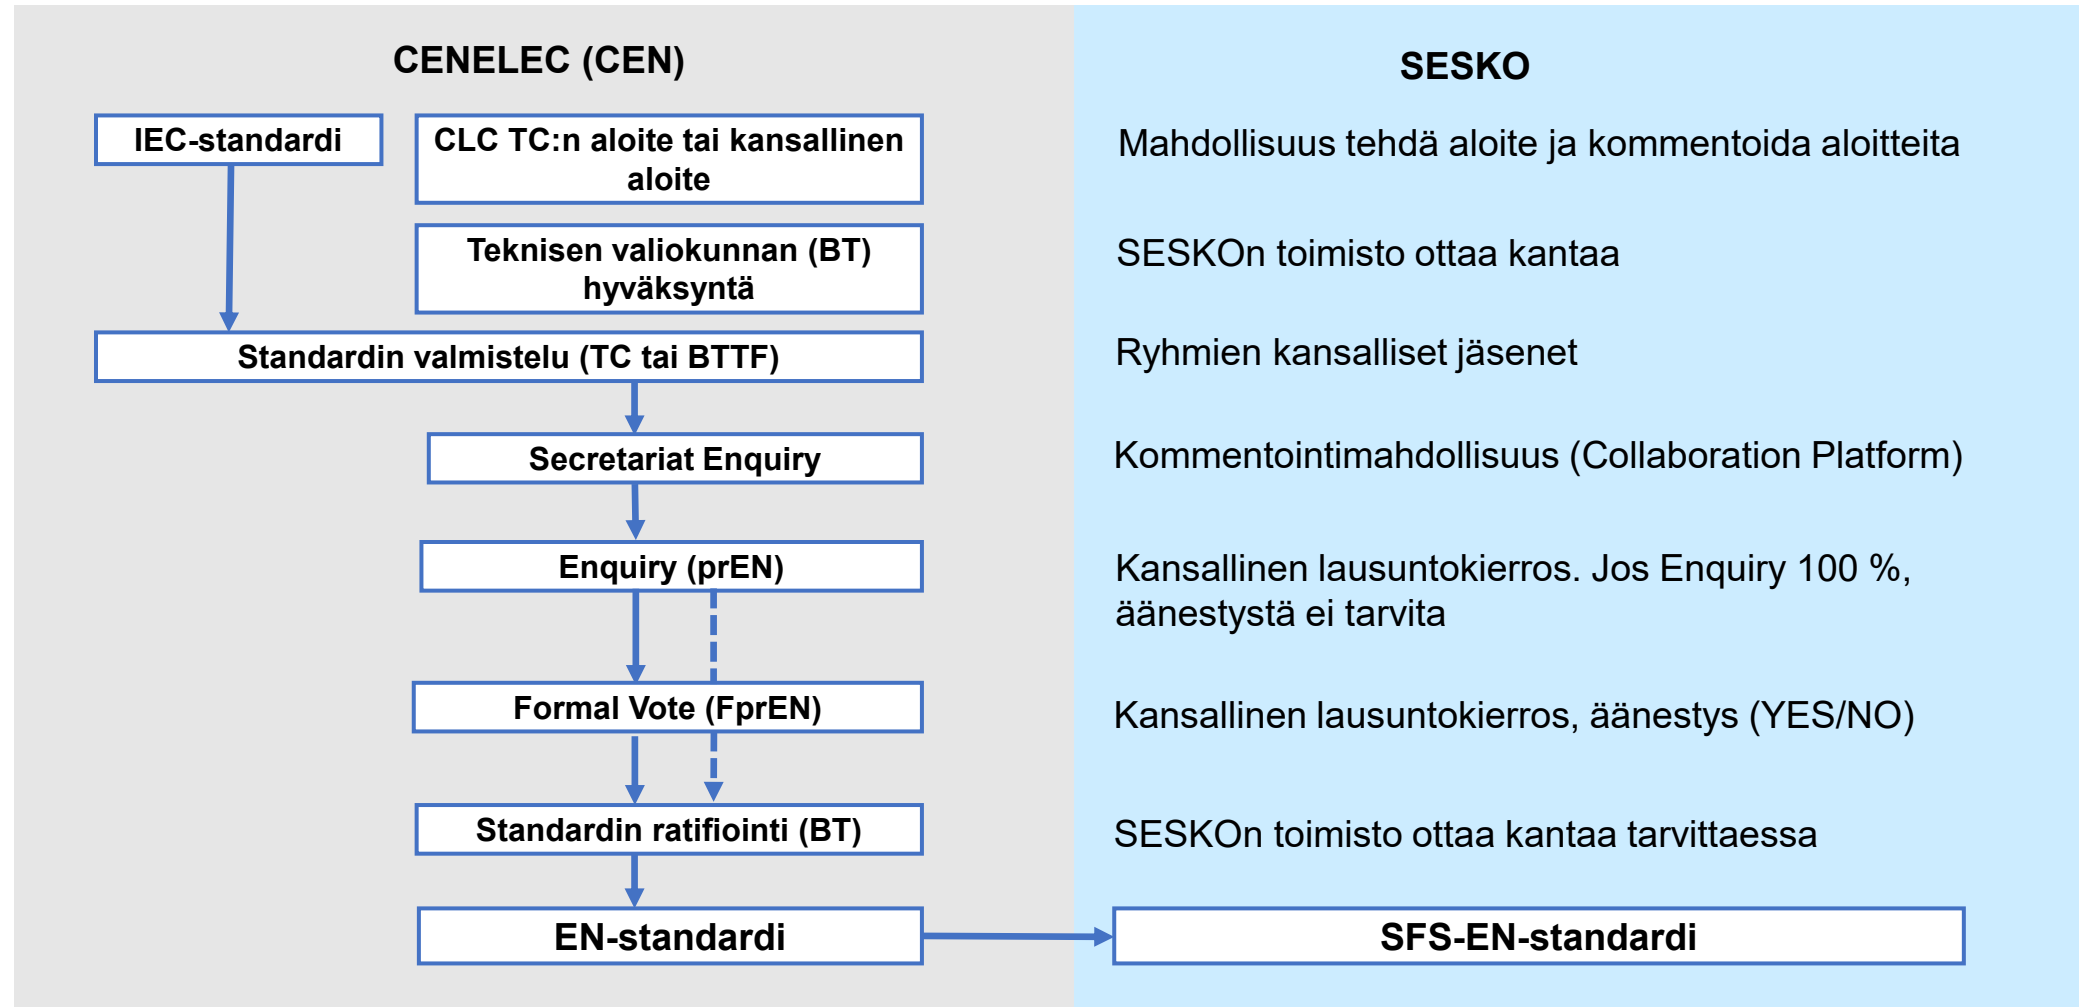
CENELEC (CEN)

IEC-standardi

CLC TC:n aloite tai kansallinen aloite

Teknisen valiokunnan (BT) hyväksyntä

Standardin valmistelu (TC tai BTTF)

Secretariat Enquiry

Enquiry (prEN)

Formal Vote (FprEN)

Standardin ratifiointi (BT)

EN-standardi

SESKO

Mahdollisuus tehdä aloite ja kommentoida aloitteita

SESKOn toimisto ottaa kantaa

Ryhmien kansalliset jäsenet

Kommentointimahdollisuus (Collaboration Platform)

Kansallinen lausuntokierros. Jos Enquiry 100 %, äänestystä ei tarvita

Kansallinen lausuntokierros, äänestys (YES/NO)

SESKOn toimisto ottaa kantaa tarvittaessa

SFS-EN-standardi